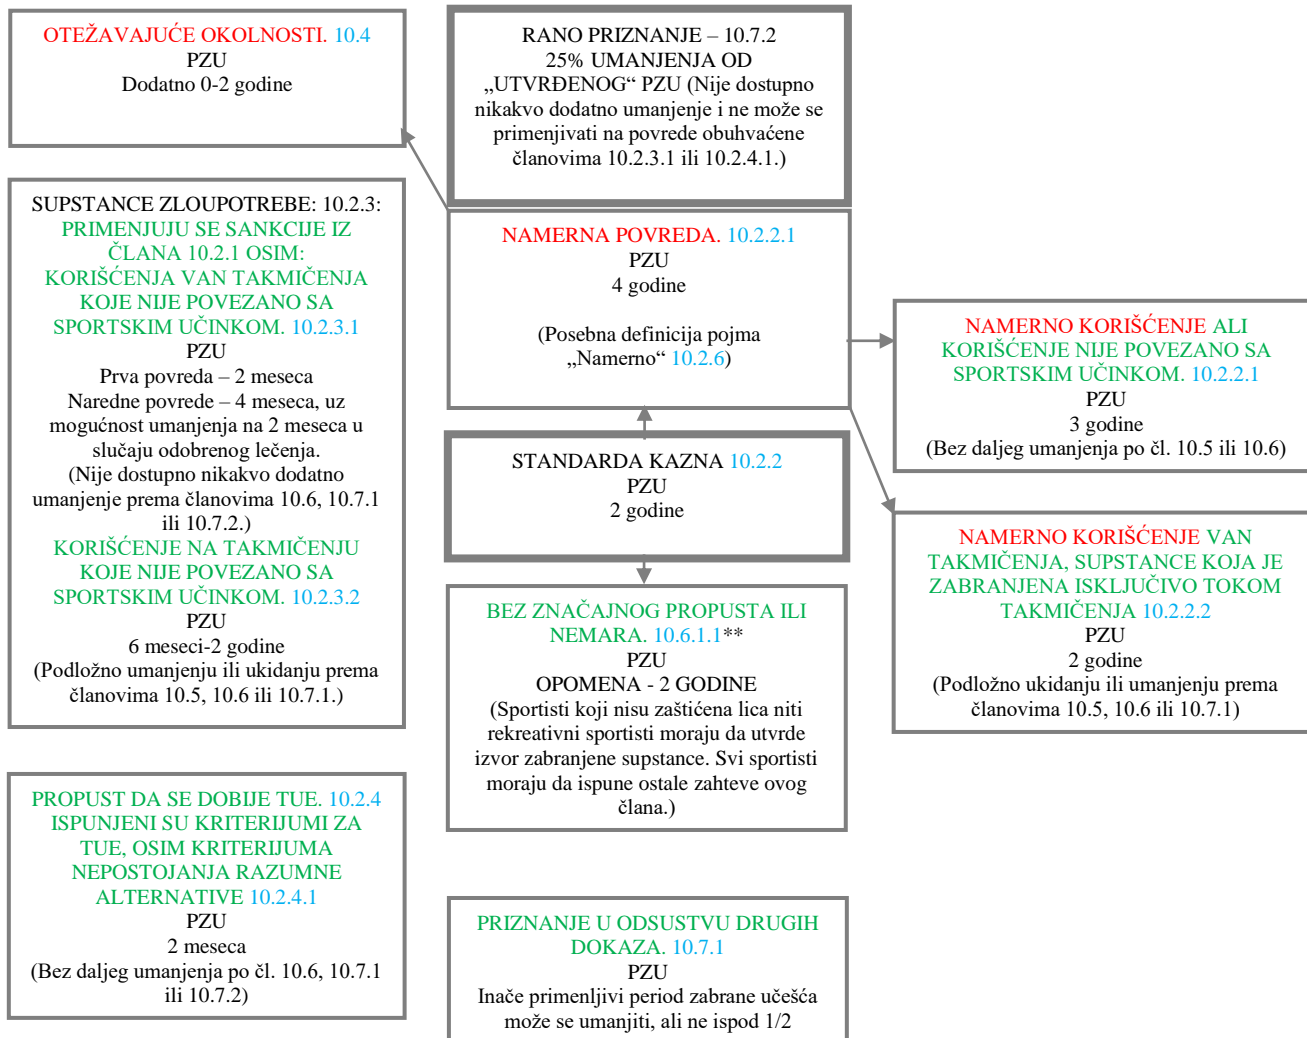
OTEŽAVAJUĆE OKOLNOSTI. 10.4
PZU
Dodatno 0-2 godine

RANO PRIZNANJE – 10.7.2
25% UMANJENJA OD „UTVRĐENOG“ PZU (Nije dostupno nikakvo dodatno umanjenje i ne može se primenjivati na povrede obuhvaćene članovima 10.2.3.1 ili 10.2.4.1.)

SUPSTANCE ZLOUPOTREBE: 10.2.3:
PRIMENJUJU SE SANKCIJE IZ ČLANA 10.2.1 OSIM:
KORIŠĆENJA VAN TAKMIČENJA KOJE NIJE POVEZANO SA SPORTSKIM UČINKOM. 10.2.3.1
PZU
Prva povreda – 2 meseca
Naredne povrede – 4 meseca, uz mogućnost umanjenja na 2 meseca u slučaju odobrenog lečenja.
(Nije dostupno nikakvo dodatno umanjenje prema članovima 10.6, 10.7.1 ili 10.7.2.)
KORIŠĆENJE NA TAKMIČENJU KOJE NIJE POVEZANO SA SPORTSKIM UČINKOM. 10.2.3.2
PZU
6 meseci-2 godine
(Podložno umanjenju ili ukidanju prema članovima 10.5, 10.6 ili 10.7.1.)

NAMERNA POVREDA. 10.2.2.1
PZU
4 godine

(Posebna definicija pojma „Namerno“ 10.2.6)

NAMERNO KORIŠĆENJE ALI KORIŠĆENJE NIJE POVEZANO SA SPORTSKIM UČINKOM. 10.2.2.1
PZU
3 godine
(Bez daljeg umanjenja po čl. 10.5 ili 10.6)

STANDARDA KAZNA 10.2.2
PZU
2 godine

NAMERNO KORIŠĆENJE VAN TAKMIČENJA, SUPSTANCE KOJA JE ZABRANJENA ISKLJUČIVO TOKOM TAKMIČENJA 10.2.2.2
PZU
2 godine
(Podložno ukidanju ili umanjenju prema članovima 10.5, 10.6 ili 10.7.1)

BEZ ZNAČAJNOG PROPUSTA ILI NEMARA. 10.6.1.1**
PZU
OPOMENA - 2 GODINE
(Sportisti koji nisu zaštićena lica niti rekreativni sportisti moraju da utvrde izvor zabranjene supstance. Svi sportisti moraju da ispune ostale zahteve ovog člana.)

PROPUST DA SE DOBIJE TUE. 10.2.4
ISPUNJENI SU KRITERIJUMI ZA TUE, OSIM KRITERIJUMA NEPOSTOJANJA RAZUMNE ALTERNATIVE 10.2.4.1
PZU
2 meseca
(Bez daljeg umanjenja po čl. 10.6, 10.7.1 ili 10.7.2)

PRIZNANJE U ODSUSTVU DRUGIH DOKAZA. 10.7.1
PZU
Inače primenljivi period zabrane učešća može se umanjiti, ali ne ispod 1/2